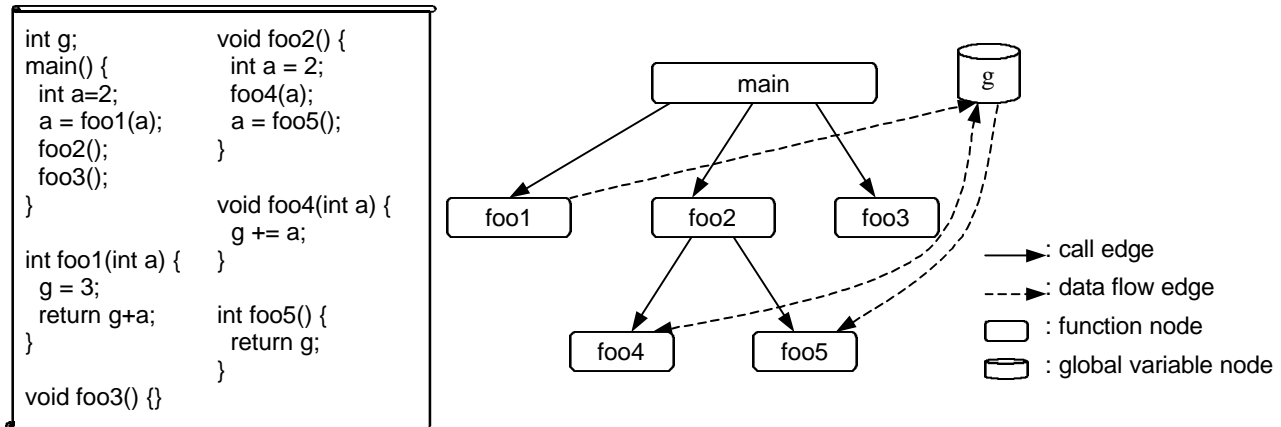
int g;
main() {
  int a=2;
  a = foo1(a);
  foo2();
  foo3();
}

int foo1(int a) {
  g = 3;
  return g+a;
}

void foo3() {}

void foo2() {
  int a = 2;
  foo4(a);
  a = foo5();
}

void foo4(int a) {
  g += a;
}

int foo5() {
  return g;
}

main

g

foo1

foo2

foo3

foo4

foo5

: call edge

: data flow edge

: function node

: global variable node